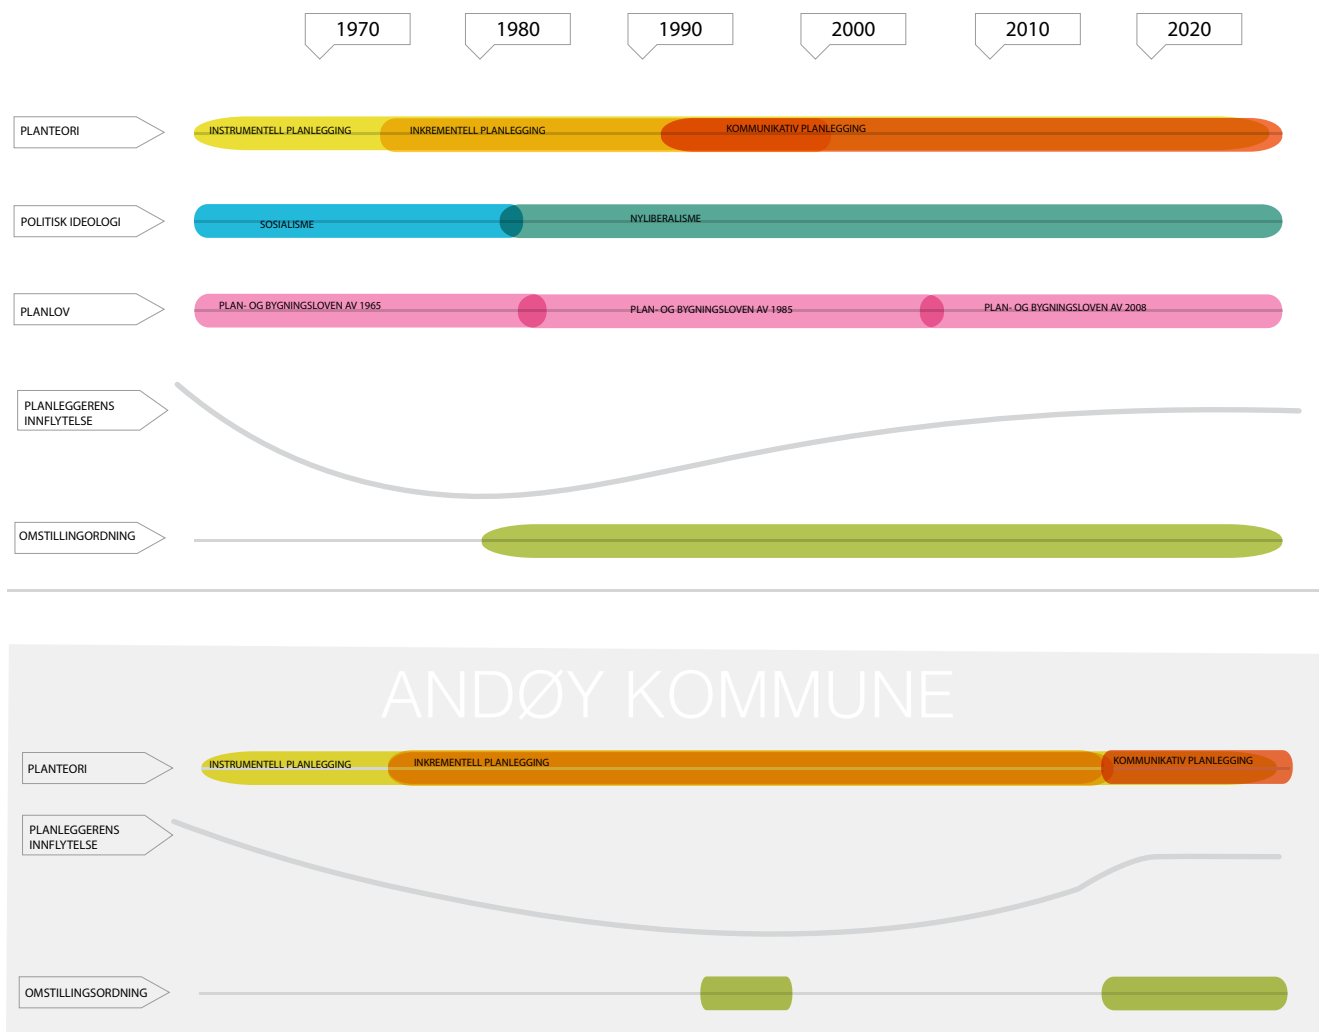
1970
1980
1990
2000
2010
2020

PLANTEORI
INSTRUMENTELL PLANLEGGING
INKREMENTELL PLANLEGGING
KOMMUNIKATIV PLANLEGGING

POLITISK IDEOLOGI
SOSIALISME
NYLIBERALISME

PLANLOV
PLAN- OG BYGNINGSLOVEN AV 1965
PLAN- OG BYGNINGSLOVEN AV 1985
PLAN- OG BYGNINGSLOVEN AV 2008

PLANLEGGERENS INNFLYTELSE

OMSTILLINGORDNING

ANDØY KOMMUNE

PLANTEORI
INSTRUMENTELL PLANLEGGING
INKREMENTELL PLANLEGGING
KOMMUNIKATIV PLANLEGGING

PLANLEGGERENS INNFLYTELSE

OMSTILLINGSORDNING